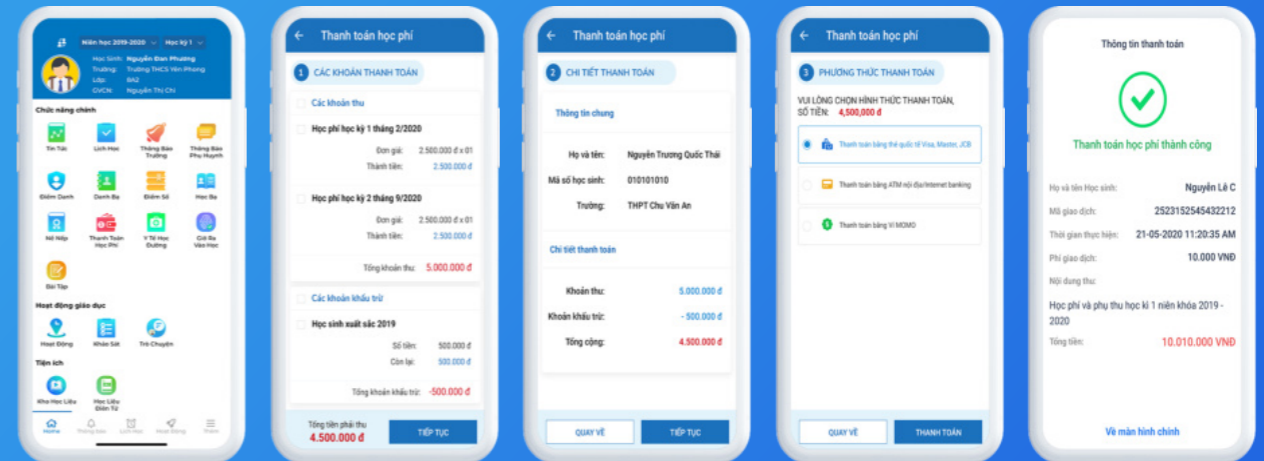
Niên học 2019-2020 Học kỳ 1

Học Sinh: Nguyễn Đan Phương
Trường: Trường THCS Yên Phong
Lớp: 8A2
GVCN: Nguyễn Thị Chi

Chức năng chính

Tin Tức
Lịch Học
Thông Báo Trường
Thông Báo Phụ Huynh
Điểm Danh
Danh Bạ
Điểm Số
Học Bạ
Nề Nếp
Thanh Toán Học Phí
Y Tế Học Đường
Giờ Ra Vào Học
Bài Tập

Hoạt động giáo dục

Hoạt Động
Khảo Sát
Trò Chuyện

Tiện ích

Kho Học Liệu
Học Liệu Điện Tử

Home
Thông Báo
Lịch Học
Hoạt Động
Thêm

Thanh toán học phí

1 CÁC KHOẢN THANH TOÁN

Các khoản thu

Học phí học kỳ 1 tháng 2/2020
Đơn giá: 2.500.000 đ x 01
Thành tiền: 2.500.000 đ

Học phí học kỳ 2 tháng 9/2020
Đơn giá: 2.500.000 đ x 01
Thành tiền: 2.500.000 đ

Tổng khoản thu: 5.000.000 đ

Các khoản khấu trừ

Học sinh xuất sắc 2019
Số tiền: 500.000 đ
Còn lại: 500.000 đ

Tổng khoản khấu trừ: -500.000 đ

Tổng tiền phải thu
4.500.000 đ
TIẾP TỤC

Thanh toán học phí

2 CHI TIẾT THANH TOÁN

Thông tin chung

Họ và tên: Nguyễn Trương Quốc Thái
Mã số học sinh: 010101010
Trường: THPT Chu Văn An

Chi tiết thanh toán

Khoản thu: 5.000.000 đ
Khoản khấu trừ: - 500.000 đ
Tổng cộng: 4.500.000 đ

QUAY VỀ
TIẾP TỤC

Thanh toán học phí

3 PHƯƠNG THỨC THANH TOÁN

VUI LÒNG CHỌN HÌNH THỨC THANH TOÁN, SỐ TIỀN: 4,500,000 đ

Thanh toán bằng thẻ quốc tế Visa, Master, JCB
Thanh toán bằng ATM nội địa/Internet banking
Thanh toán bằng Ví MOMO

QUAY VỀ
THANH TOÁN

Thông tin thanh toán

Thanh toán học phí thành công

Họ và tên Học sinh: Nguyễn Lê C
Mã giao dịch: 2523152545432212
Thời gian thực hiện: 21-05-2020 11:20:35 AM
Phí giao dịch: 10.000 VNĐ
Nội dung thu:
Học phí và phụ thu học kì 1 niên khóa 2019 - 2020
Tổng tiền: 10.010.000 VNĐ

Về màn hình chính